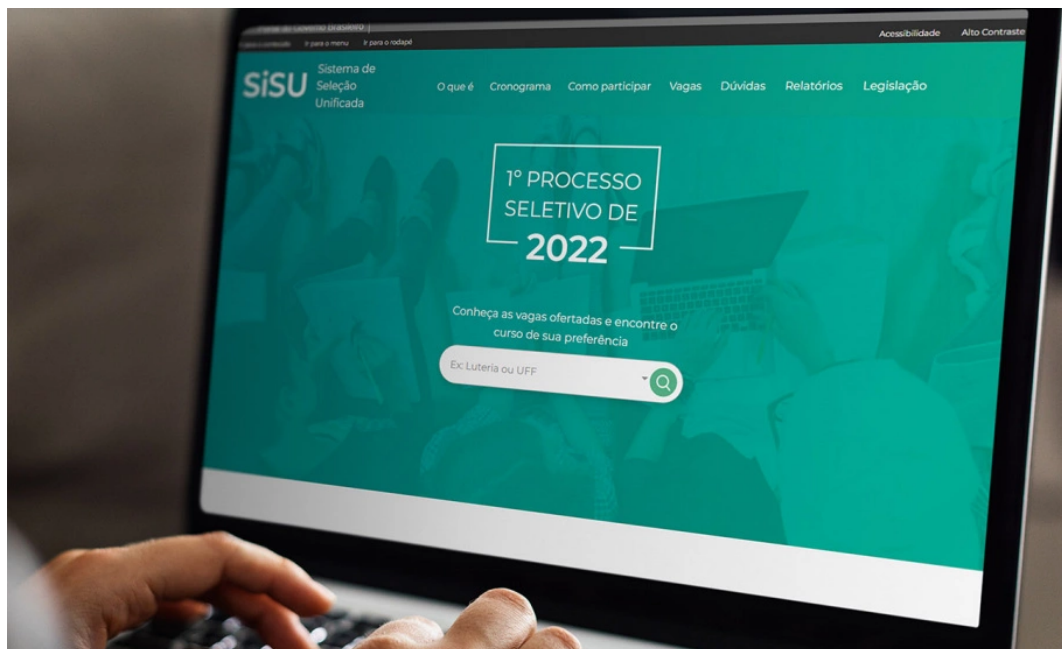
Portal do Governo Brasileiro
Ir para o conteúdo Ir para o menu Ir para o rodapé
Acessibilidade Alto Contraste

SiSU Sistema de Seleção Unificada

O que é Cronograma Como participar Vagas Dúvidas Relatórios Legislação

1º PROCESSO SELETIVO DE 2022

Conheça as vagas ofertadas e encontre o curso de sua preferência

Ex: Luteria ou UFF